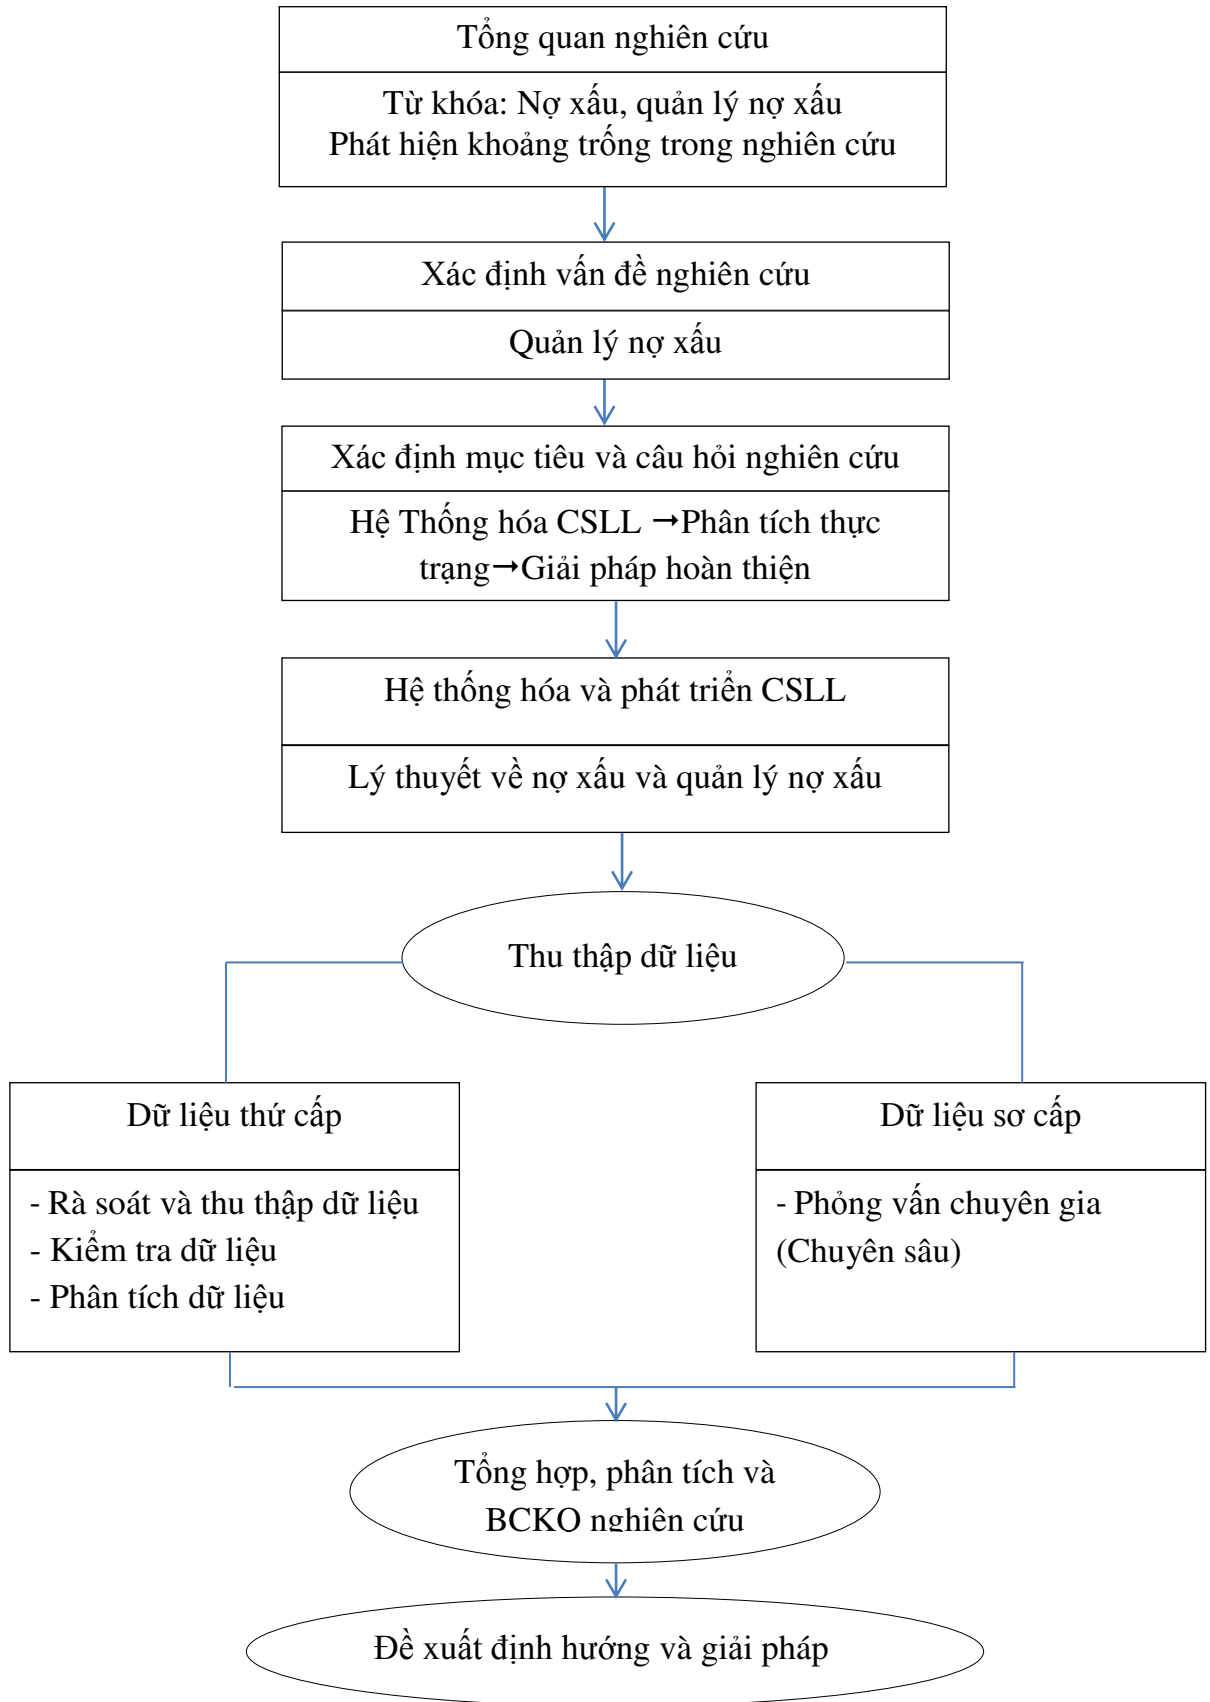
Tổng quan nghiên cứu

Từ khóa: Nợ xấu, quản lý nợ xấu
Phát hiện khoảng trống trong nghiên cứu

Xác định vấn đề nghiên cứu

Quản lý nợ xấu

Xác định mục tiêu và câu hỏi nghiên cứu

Hệ Thống hóa CSLL →Phân tích thực trạng→Giải pháp hoàn thiện

Hệ thống hóa và phát triển CSLL

Lý thuyết về nợ xấu và quản lý nợ xấu

Thu thập dữ liệu

Dữ liệu thứ cấp

- Rà soát và thu thập dữ liệu
- Kiểm tra dữ liệu
- Phân tích dữ liệu

Dữ liệu sơ cấp

- Phỏng vấn chuyên gia (Chuyên sâu)

Tổng hợp, phân tích và BCKO nghiên cứu

Đề xuất định hướng và giải pháp